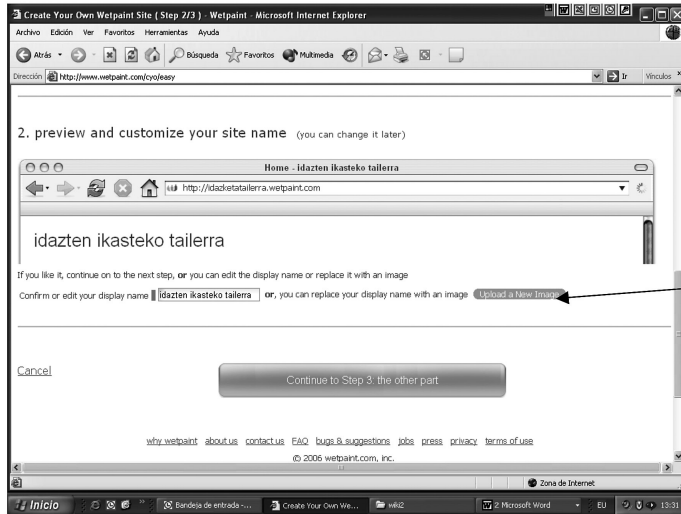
Create Your Own Wetpaint Site ( Step 2/3 ) - Wetpaint - Microsoft Internet Explorer

Archivo Edición Ver Favoritos Herramientas Ayuda

Atrás Búsqueda Favoritos Multimedia

Dirección http://www.wetpaint.com/cyo/easy

Ir Vínculos

2. preview and customize your site name (you can change it later)

Home - idazten ikasteko tailerra

http://idazketatailerra.wetpaint.com

idazten ikasteko tailerra

If you like it, continue on to the next step, or you can edit the display name or replace it with an image

Confirm or edit your display name idazten ikasteko tailerra or, you can replace your display name with an image Upload a New Image

Cancel

Continue to Step 3: the other part

why wetpaint about us contact us FAQ bugs & suggestions jobs press privacy terms of use

© 2006 wetpaint.com, inc.

Zona de Internet

Inicio Bandeja de entrada -... Create Your Own We... wiki2 2 Microsoft Word EU 13:31